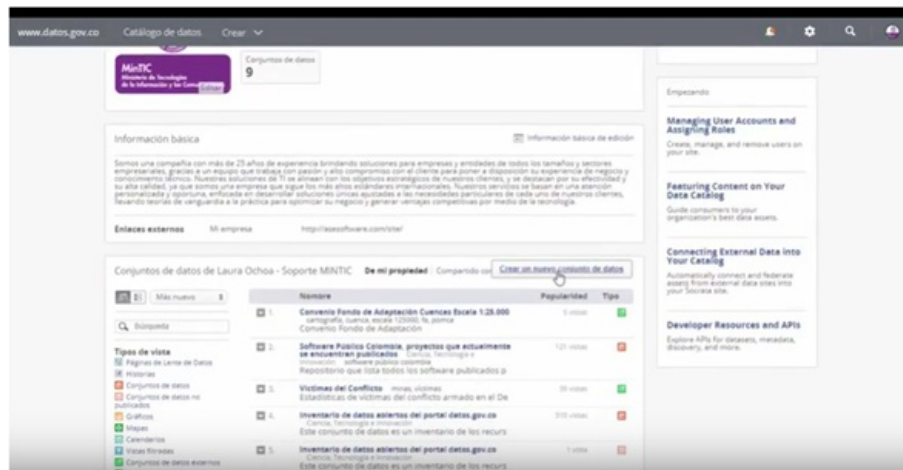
www.datos.gov.co Catálogo de datos Crear

MinTIC
Ministerio de Tecnologías de la Información y las Comunicaciones

Conjuntos de datos
9

Información básica

Información básica de edición

Somos una compañía con más de 25 años de experiencia brindando soluciones para empresas y entidades de todos los tamaños y sectores empresariales, gracias a un equipo que trabaja con pasión y alto compromiso con el cliente para poner a disposición su experiencia de negocio y conocimiento técnico. Nuestras soluciones de TI se alinean con los objetivos estratégicos de nuestros clientes, y se destacan por su efectividad y su alta calidad, ya que somos una empresa que sigue los más altos estándares internacionales. Nuestros servicios se basan en una atención personalizada y oportuna, enfocada en desarrollar soluciones únicas ajustadas a las necesidades particulares de cada uno de nuestros clientes, llevando teorías de vanguardia a la práctica para optimizar su negocio y generar ventajas competitivas por medio de la tecnología.

Enlaces externos Mi empresa http://asesoftware.com/site/

Conjuntos de datos de Laura Ochoa - Soporte MINTIC De mi propiedad Compartido con

Crear un nuevo conjunto de datos

Más nuevo

Búsqueda

Tipos de vista
Páginas de Lente de Datos
Historias
Conjuntos de datos
Conjuntos de datos no publicados
Gráficos
Mapas
Calendarios
Vistas filtradas
Conjuntos de datos externos

| | Nombre | Popularidad | Tipo |
|---|---|---|---|
| 1. | Convenio Fondo de Adaptación Cuencas Escala 1:25.000 cartografía, cuenca, escala 1:25000, fa, pomca Convenio Fondo de Adaptación | 0 vistas | |
| 2. | Software Público Colombia, proyectos que actualmente se encuentran publicados Ciencia, Tecnología e Innovación software público Repositorio que lista todos los software publicados p | 121 vistas | |
| 3. | Victimas del Conflicto minas, victimas Estadísticas de victimas del conflicto armado en el De | 39 vistas | |
| 4. | Inventario de datos abiertos del portal datos.gov.co Ciencia, Tecnología e Innovación Este conjunto de datos es un inventario de los recurs | 310 vistas | |
| 5. | Inventario de datos abiertos del portal datos.gov.co Ciencia, Tecnología e Innovación Este conjunto de datos es un inventario de los recurs | 1 vista | |

Empezando

Managing User Accounts and Assigning Roles
Create, manage, and remove users on your site.

Featuring Content on Your Data Catalog
Guide consumers to your organization's best data assets.

Connecting External Data into Your Catalog
Automatically connect and federate assets from external data sites into your Socrata site.

Developer Resources and APIs
Explore APIs for datasets, metadata, discovery, and more.